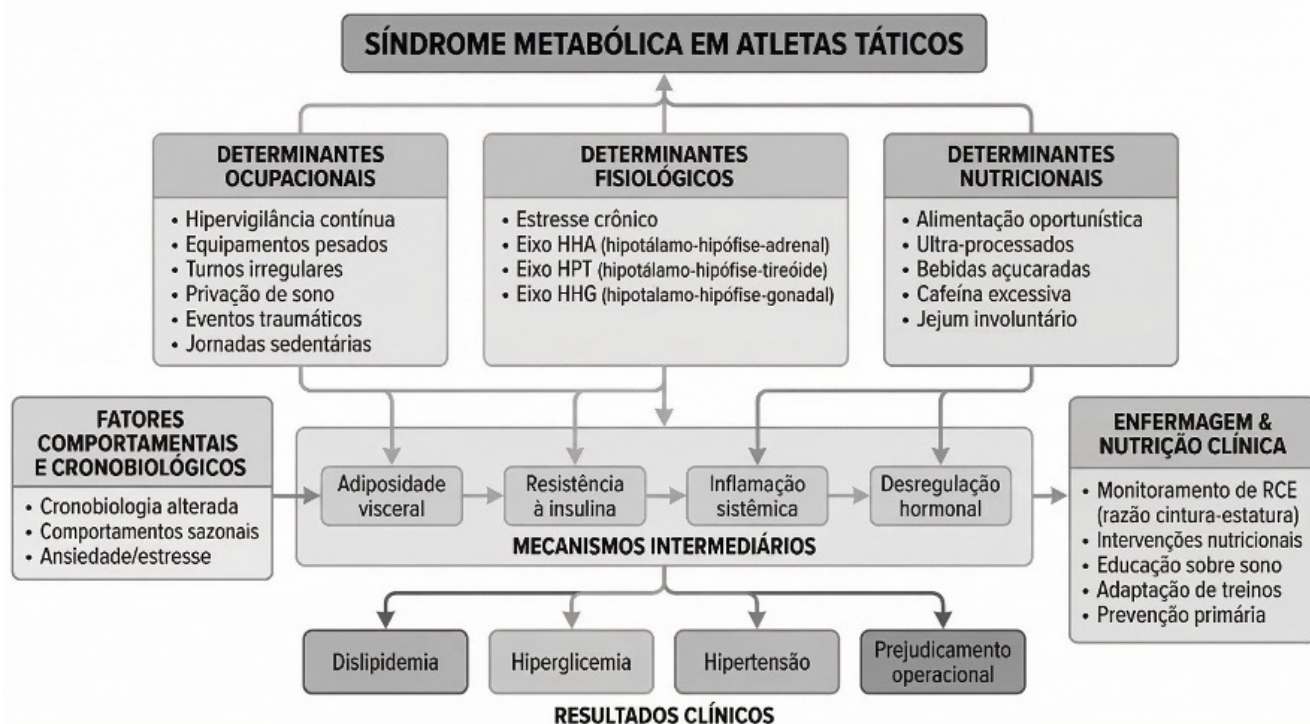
SÍNDROME METABÓLICA EM ATLETAS TÁTICOS

DETERMINANTES OCUPACIONAIS
• Hipervigilância contínua
• Equipamentos pesados
• Turnos irregulares
• Privação de sono
• Eventos traumáticos
• Jornadas sedentárias

DETERMINANTES FISIOLÓGICOS
• Estresse crônico
• Eixo HHA (hipotálamo-hipófise-adrenal)
• Eixo HPT (hipotálamo-hipófise-tireóide)
• Eixo HHG (hipotalamo-hipófise-gonadal)

DETERMINANTES NUTRICIONAIS
• Alimentação oportunística
• Ultra-processados
• Bebidas açucaradas
• Cafeína excessiva
• Jejum involuntário

FATORES COMPORTAMENTAIS E CRONOBIOLÓGICOS
• Cronobiologia alterada
• Comportamentos sazonais
• Ansiedade/estresse

Adiposidade visceral
Resistência à insulina
Inflamação sistêmica
Desregulação hormonal
MECANISMOS INTERMEDIÁRIOS

ENFERMAGEM & NUTRIÇÃO CLÍNICA
• Monitoramento de RCE (razão cintura-estatura)
• Intervenções nutricionais
• Educação sobre sono
• Adaptação de treinos
• Prevenção primária

Dislipidemia
Hiperglicemia
Hipertensão
Prejudicamento operacional
RESULTADOS CLÍNICOS